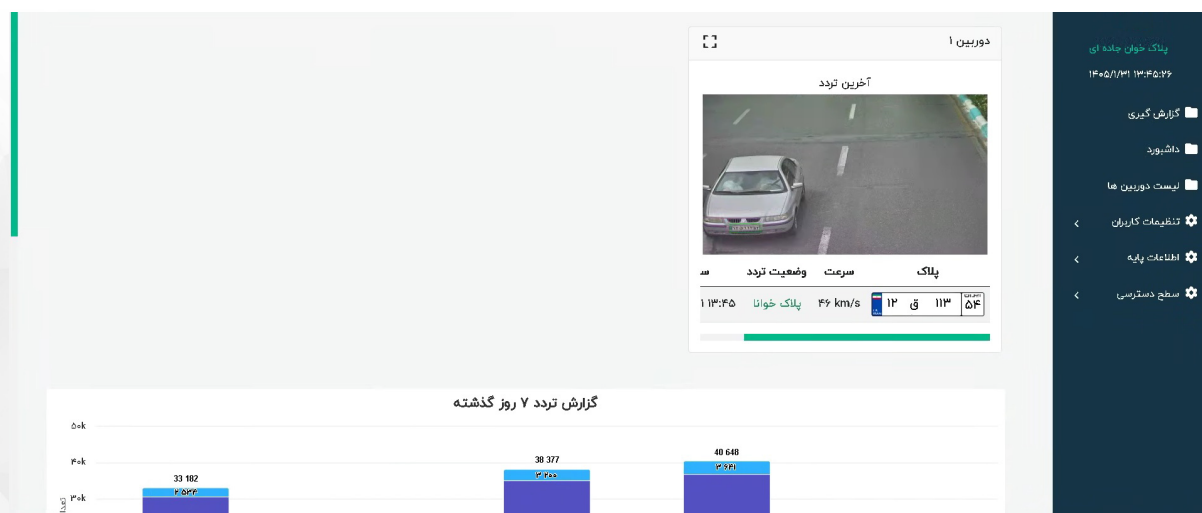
پلاک خوان جاده ای
۱۴۰۵/۱/۳۱ ۱۳:۴۵:۲۶

گزارش گیری
داشبورد
لیست دوربین ها
تنظیمات کاربران
اطلاعات پایه
سطح دسترسی

دوربین ۱

آخرین تردد

| پلاک | سرعت | وضعیت تردد | س |
|---|---|---|---|
| ۵۴ ۱۱۳ ق ۱۲ | ۴۶ km/s | پلاک خوانا | ۱۱۳:۴۵ |

گزارش تردد ۷ روز گذشته

۵۰k
۴۰k
۳۰k

33 182
۲ ۵۳۳
38 377
۳ ۲۰۰
40 648
۳ ۶۴۱